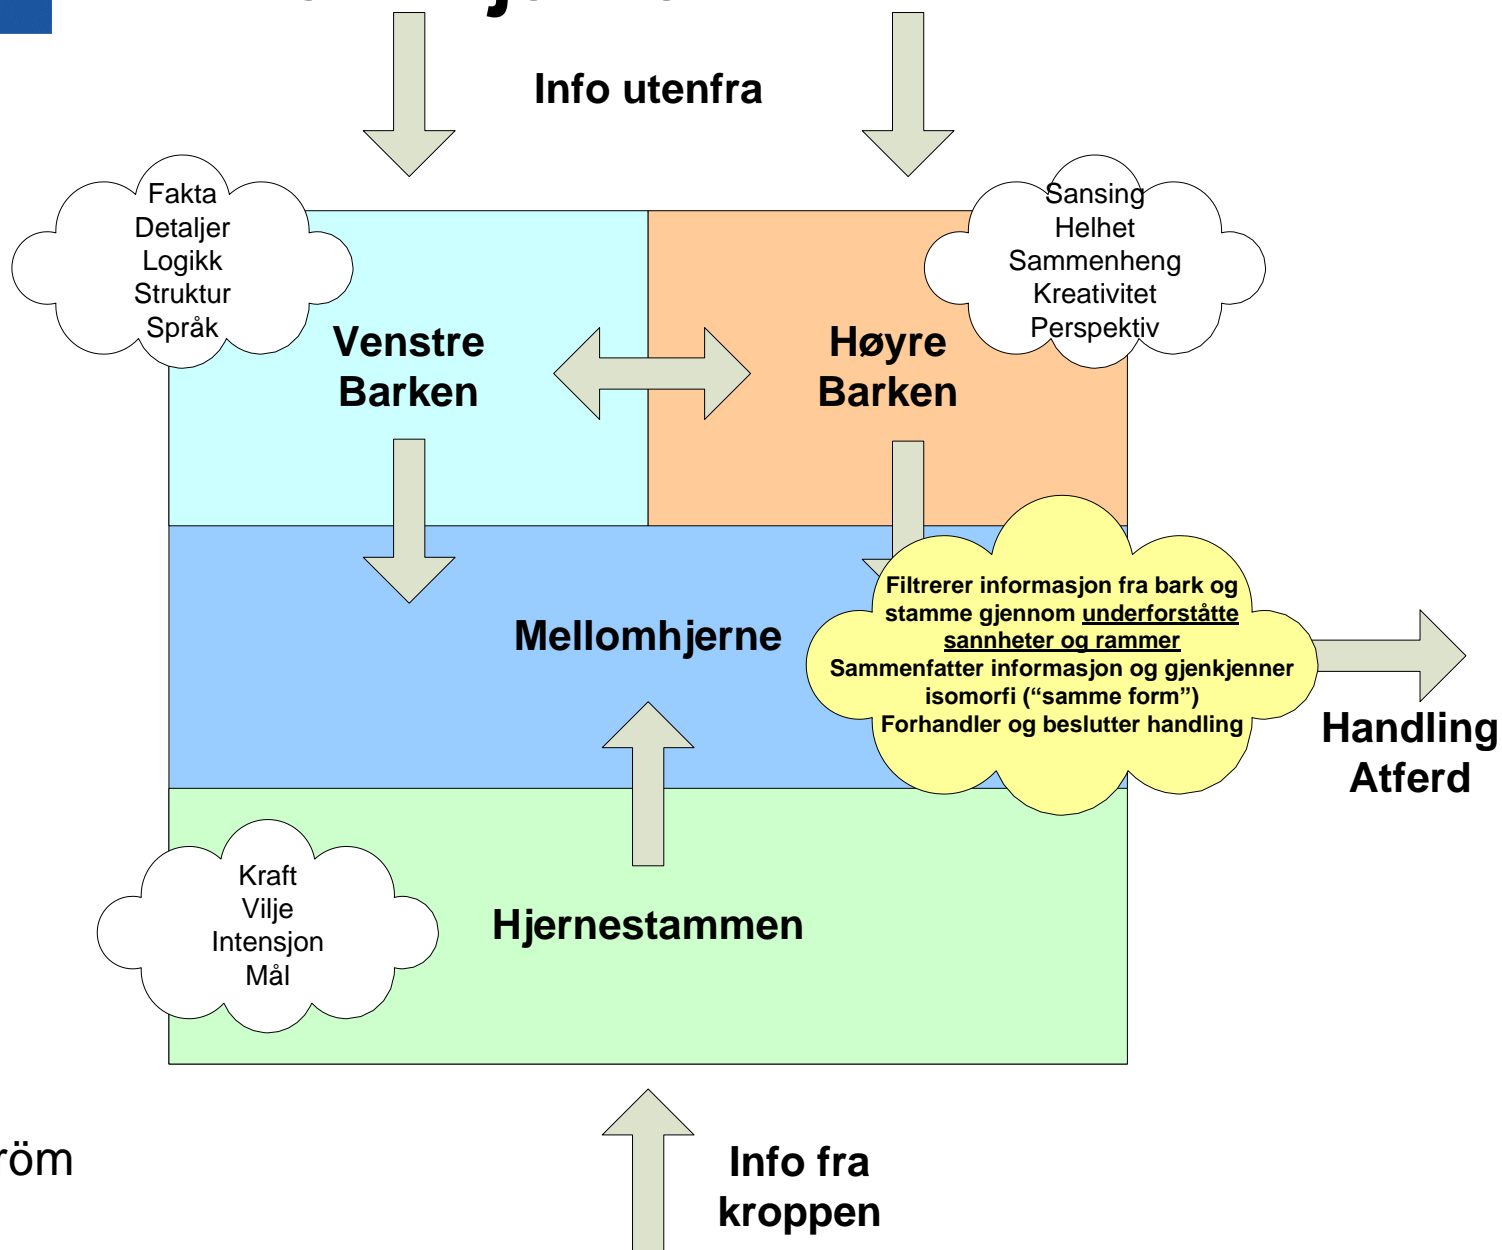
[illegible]

Info utenfra

Fakta
Detaljer
Logikk
Struktur
Språk

Sansing
Helhet
Sammenheng
Kreativitet
Perspektiv

Venstre Barken

Høyre Barken

Mellomhjerne

Filtrerer informasjon fra bark og stamme gjennom underforståtte sannheter og rammer
Sammenfatter informasjon og gjenkjenner isomorfi ("samme form")
Forhandler og beslutter handling

Handling
Atferd

Kraft
Vilje
Intensjon
Mål

Hjernestammen

röm

Info fra kroppen